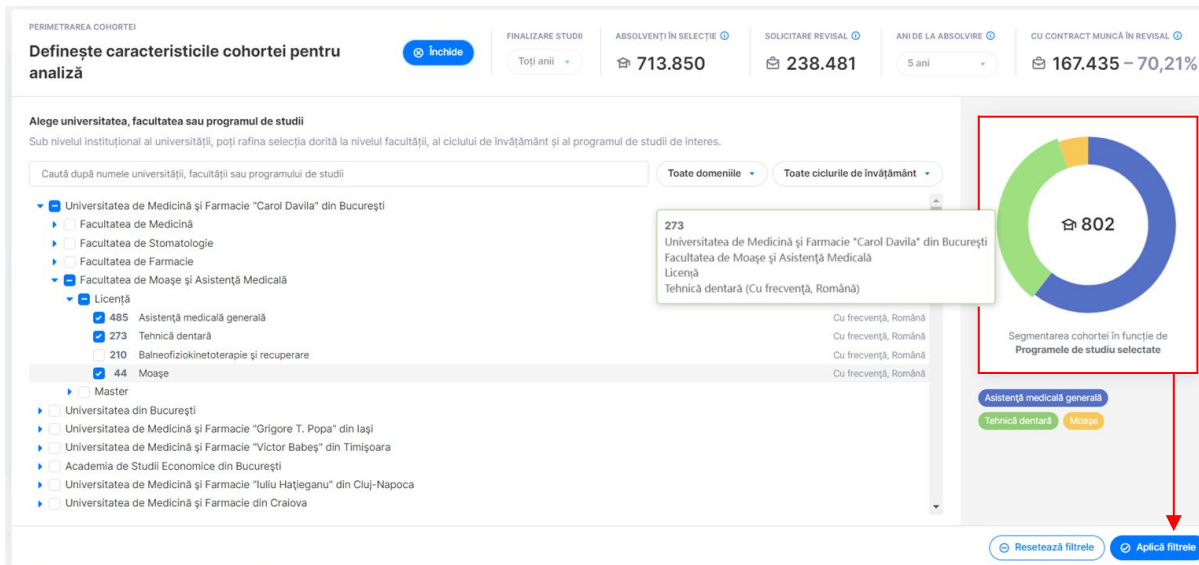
PERIMETRAREA COHORTEI

Definește caracteristicile cohortei pentru analiză

Închide

FINALIZARE STUDII
Toți anii

ABSOLVENȚI ÎN SELECȚIE
713.850

SOLICITARE REVISAL
238.481

ANI DE LA ABSOLVIRE
5 ani

CU CONTRACT MUNCĂ ÎN REVISAL
167.435 – 70,21%

Alege universitatea, facultatea sau programul de studii

Sub nivelul instituțional al universității, poți rafina selecția dorită la nivelul facultății, al ciclului de învățământ și al programul de studii de interes.

Caută după numele universității, facultății sau programului de studii

Toate domeniile

Toate ciclurile de învățământ

Universitatea de Medicină și Farmacie "Carol Davila" din București
Facultatea de Medicină
Facultatea de Stomatologie
Facultatea de Farmacie
Facultatea de Moașe și Asistență Medicală
Licență
485 Asistență medicală generală — Cu frecvență, Română
273 Tehnică dentară — Cu frecvență, Română
210 Balneofiziokinetoterapie și recuperare — Cu frecvență, Română
44 Moașe — Cu frecvență, Română
Master
Universitatea din București
Universitatea de Medicină și Farmacie "Grigore T. Popa" din Iași
Universitatea de Medicină și Farmacie "Victor Babeș" din Timișoara
Academia de Studii Economice din București
Universitatea de Medicină și Farmacie "Iuliu Hațieganu" din Cluj-Napoca
Universitatea de Medicină și Farmacie din Craiova

273
Universitatea de Medicină și Farmacie "Carol Davila" din București
Facultatea de Moașe și Asistență Medicală
Licență
Tehnică dentară (Cu frecvență, Română)

802

Segmentarea cohortei în funcție de Programele de studiu selectate

Asistență medicală generală
Tehnică dentară
Moașe

Resetează filtrele
Aplică filtrele